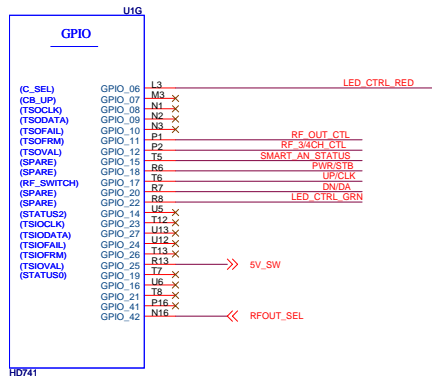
U1G

GPIO

(C_SEL) GPIO_06 L3 LED_CTRL_RED
(CB_UP) GPIO_07 M3
(TSOCLK) GPIO_08 N1
(TSODATA) GPIO_09 N2
(TSOFAIL) GPIO_10 N3
(TSOFRM) GPIO_11 P1 RF_OUT_CTL
(TSOVAL) GPIO_12 P2 RF_3/4CH_CTL
(SPARE) GPIO_15 T5 SMART_AN_STATUS
(SPARE) GPIO_16 R6 PWR/STB
(RF_SWITCH) GPIO_17 T6 UP/CLK
(SPARE) GPIO_20 R7 DN/DA
(SPARE) GPIO_22 R8 LED_CTRL_GRN
(STATUS2) GPIO_14 U5
(TSIOCLK) GPIO_23 T12
(TSIODATA) GPIO_27 U13
(TSIOFAIL) GPIO_24 U12
(TSIOFRM) GPIO_26 T13
(TSIOVAL) GPIO_25 R13 5V_SW
(STATUS0) GPIO_19 T7
GPIO_16 U6
GPIO_21 T8
GPIO_41 P16
GPIO_42 N16 RFOUT_SEL

HD741